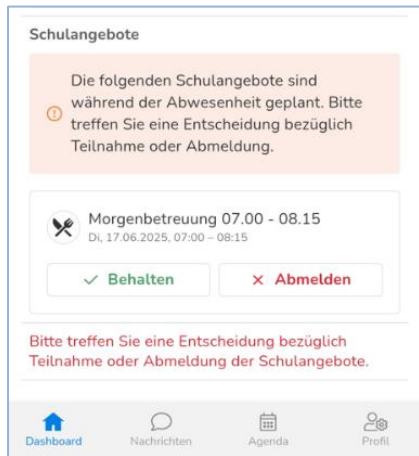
Schulangebote

Die folgenden Schulangebote sind während der Abwesenheit geplant. Bitte treffen Sie eine Entscheidung bezüglich Teilnahme oder Abmeldung.

Morgenbetreuung 07.00 - 08.15
Di, 17.06.2025, 07:00 – 08:15

✓ Behalten
× Abmelden

Bitte treffen Sie eine Entscheidung bezüglich Teilnahme oder Abmeldung der Schulangebote.

Dashboard
Nachrichten
Agenda
Profil